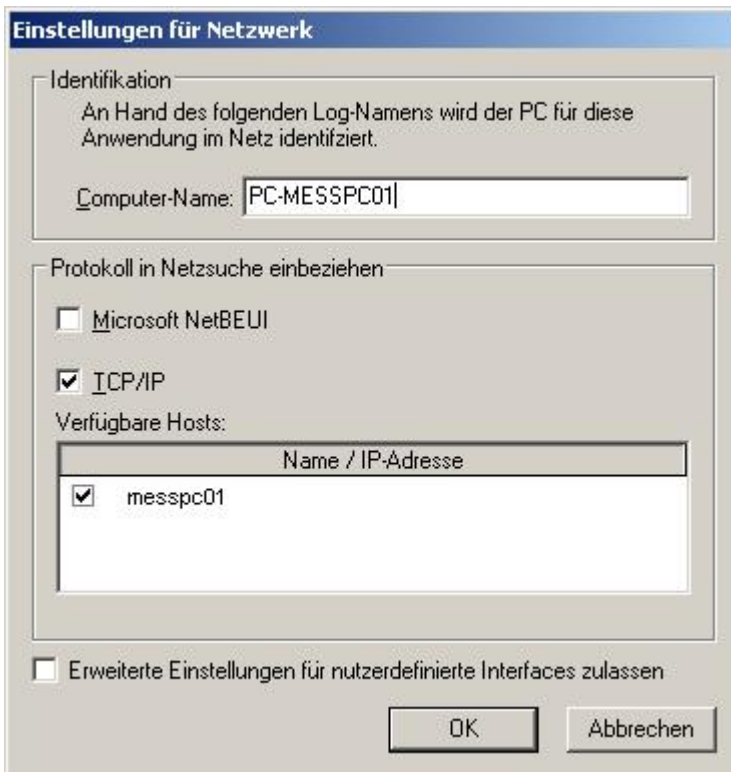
Einstellungen für Netzwerk

Identifikation

An Hand des folgenden Log-Namens wird der PC für diese Anwendung im Netz identifziert.

Computer-Name: PC-MESSPC01

Protokoll in Netzsuche einbeziehen

Microsoft NetBEUI

TCP/IP

Verfügbare Hosts:

| Name / IP-Adresse |
|---|
| messpc01 |

Erweiterte Einstellungen für nutzerdefinierte Interfaces zulassen

OK

Abbrechen